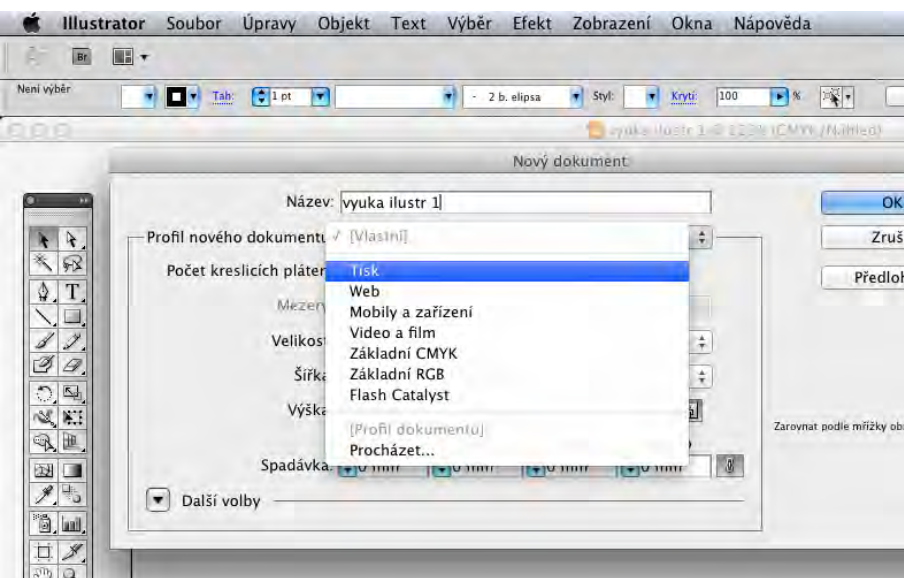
Illustrator Soubor Úpravy Objekt Text Výběr Efekt Zobrazení Okna Nápověda

Br

Není výběr

Tah: 1 pt

2 b. elipsa

Styl:

Krytí 100 %

vyuka ilustr 1 @ 123% (CMYK/Náhled)

Nový dokument

Název: vyuka ilustr 1

OK

Zruš

Profil nového dokumentu ✓ [Vlastní]

Předloh

Počet kreslicích pláten

Tisk
Web
Mobily a zařízení
Video a film
Základní CMYK
Základní RGB
Flash Catalyst

[Profil dokumentu]
Procházet...

Mezery

Velikost

Šířka

Výška

Zarovnat podle mřížky obr

Spadávka: 0 mm 0 mm 0 mm 0 mm

Další volby